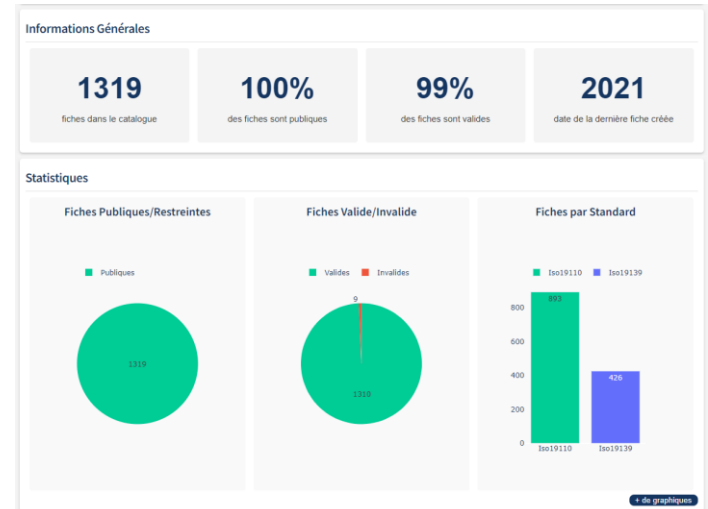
Informations Générales

1319
fiches dans le catalogue

100%
des fiches sont publiques

99%
des fiches sont valides

2021
date de la dernière fiche créée

Statistiques

Fiches Publiques/Restreintes

Publiques

1319

Fiches Valide/Invalide

Valides Invalides

9

1310

Fiches par Standard

Iso19110 Iso19139

893

426

800
600
400
200
0

Iso19110 Iso19139

+ de graphiques